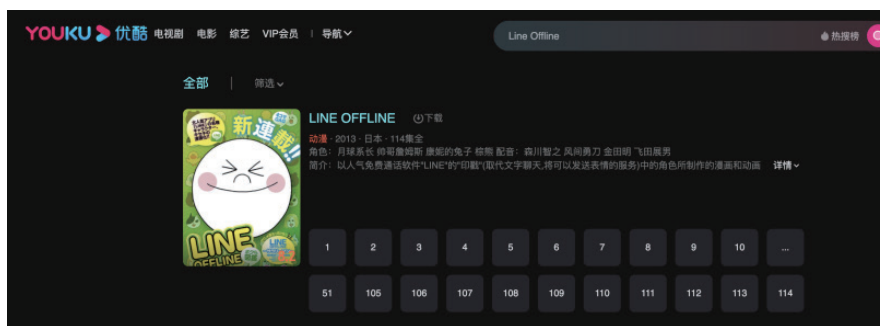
YOUKU 优酷 电视剧 电影 综艺 VIP会员 | 导航

Line Offline

热搜榜

全部 | 筛选

新連載!!

LINE OFFLINE

LINE OFFLINE 下载

动漫 · 2013 · 日本 · 114集全

角色：月球系长 帅哥詹姆斯 康妮的兔子 棕熊 配音：森川智之 风间勇刀 金田明 飞田展男

简介：以人气免费通话软件"LINE"的"印戳"(取代文字聊天,将可以发送表情的服务)中的角色所制作的漫画和动画 详情

| 1 | 2 | 3 | 4 | 5 | 6 | 7 | 8 | 9 | 10 | ... |
|---|---|---|---|---|---|---|---|---|---|---|
| 51 | 105 | 106 | 107 | 108 | 109 | 110 | 111 | 112 | 113 | 114 |